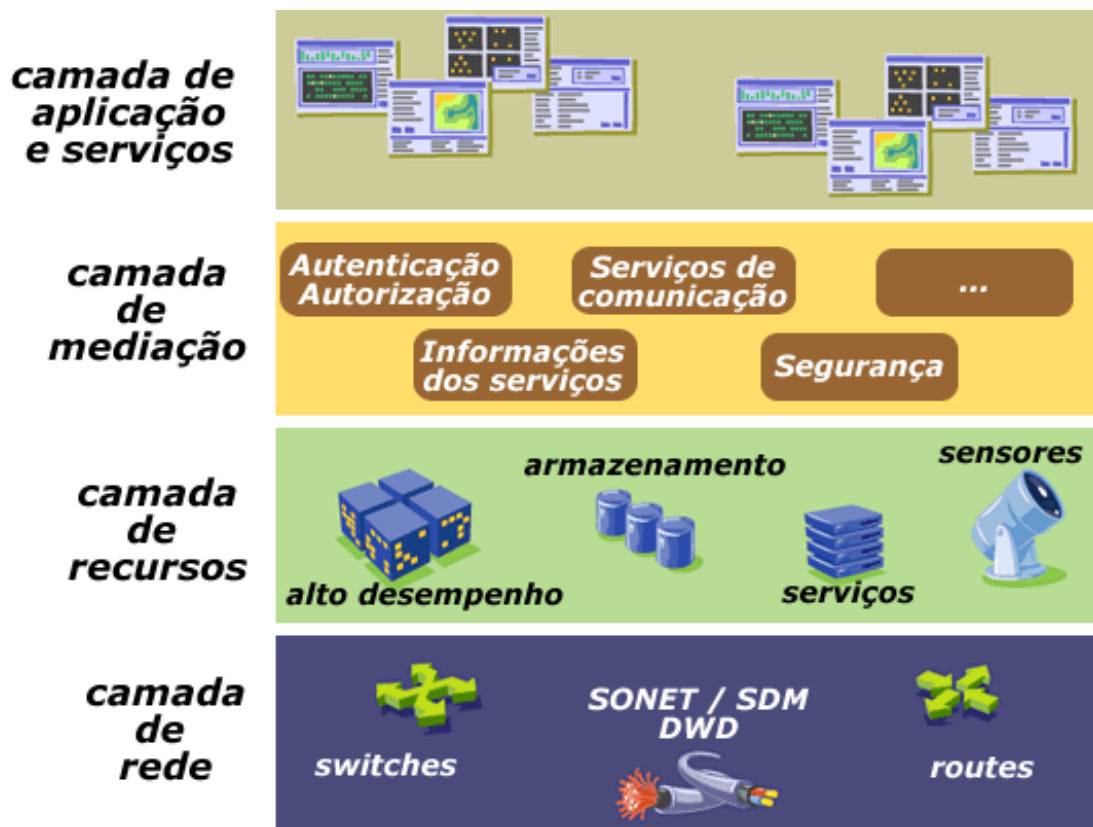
camada de aplicação e serviços

camada de mediação

Autenticação Autorização

Serviços de comunicação

...

Informações dos serviços

Segurança

camada de recursos

armazenamento

sensores

alto desempenho

serviços

camada de rede

SONET / SDM DWD

switches

routes